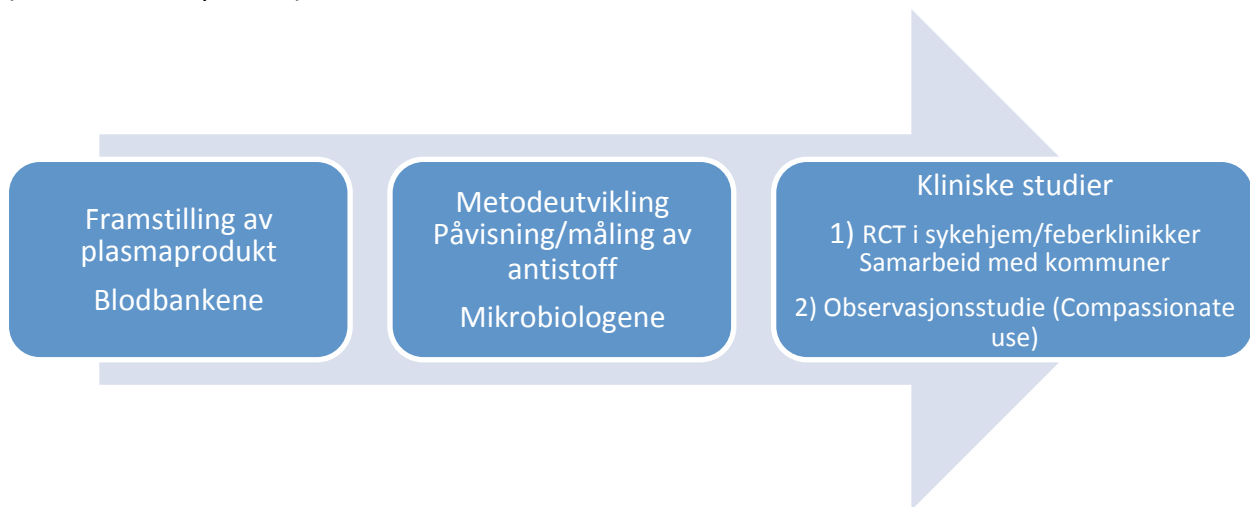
Framstilling av plasmaprodukt

Blodbankene

Metodeutvikling
Påvisning/måling av antistoff

Mikrobiologene

Kliniske studier

1) RCT i sykehjem/feberklinikker
Samarbeid med kommuner

2) Observasjonsstudie (Compassionate use)